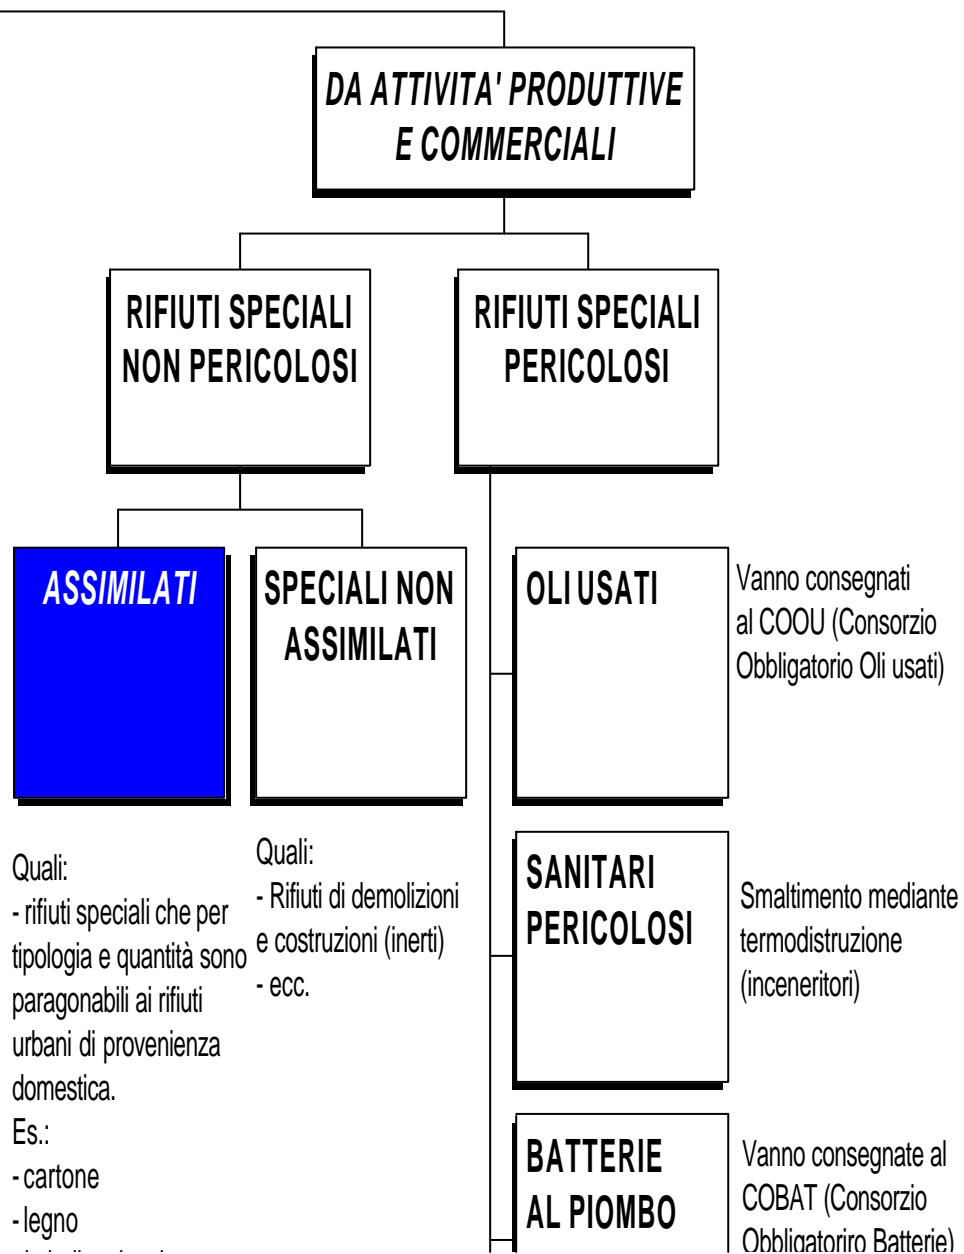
DA ATTIVITA' PRODUTTIVE E COMMERCIALI

RIFIUTI SPECIALI NON PERICOLOSI

RIFIUTI SPECIALI PERICOLOSI

ASSIMILATI

SPECIALI NON ASSIMILATI

OLI USATI

Vanno consegnati al COOU (Consorzio Obbligatorio Oli usati)

Quali:
- rifiuti speciali che per tipologia e quantità sono paragonabili ai rifiuti urbani di provenienza domestica.
Es.:
- cartone
- legno
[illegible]

Quali:
- Rifiuti di demolizioni e costruzioni (inerti)
- ecc.

SANITARI PERICOLOSI

Smaltimento mediante termodistruzione (inceneritori)

BATTERIE AL PIOMBO

Vanno consegnate al COBAT (Consorzio Obbligatoriro Batterie)